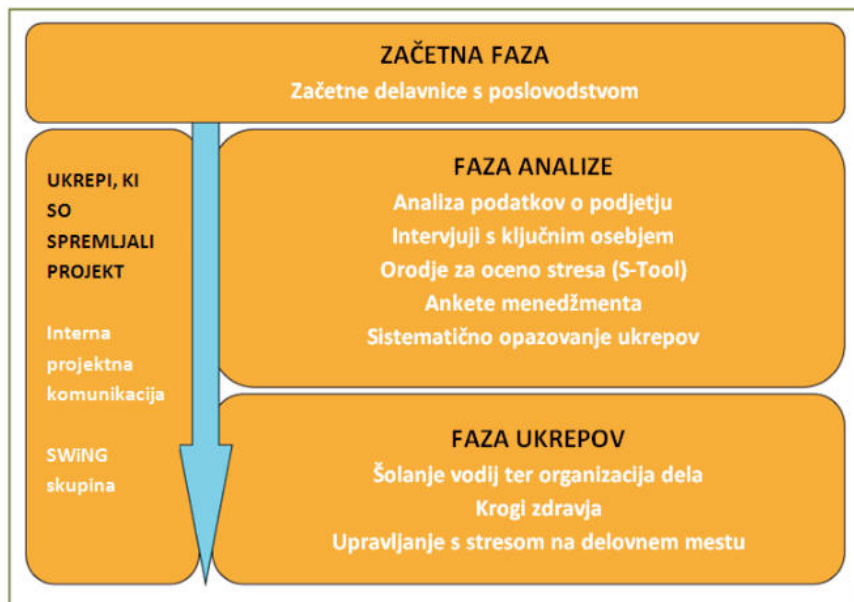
ZAČETNA FAZA
Začetne delavnice s poslovodstvom

UKREPI, KI SO SPREMLJALI PROJEKT

Interna projektna komunikacija

SWiNG skupina

FAZA ANALIZE
Analiza podatkov o podjetju
Intervjuji s ključnim osebjem
Orodje za oceno stresa (S-Tool)
Ankete menedžmenta
Sistematično opazovanje ukrepov

FAZA UKREPOV
Šolanje vodij ter organizacija dela
Krogi zdravja
Upravljanje s stresom na delovnem mestu